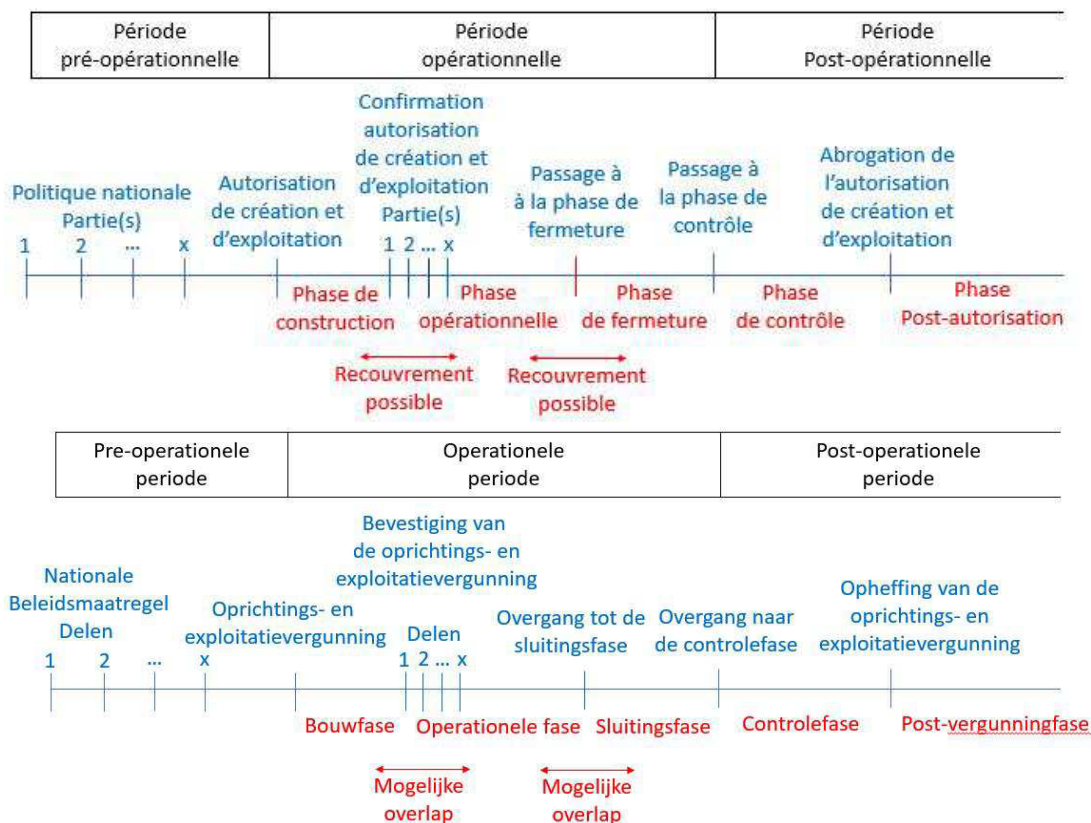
| Période pré-opérationnelle | Période opérationnelle | Période Post-opérationnelle |
|---|---|---|

Politique nationale
Partie(s)
1 2 ... x

Autorisation de création et d'exploitation

Confirmation autorisation de création et d'exploitation
Partie(s)
1 2 ... x

Passage à à la phase de fermeture

Passage à la phase de contrôle

Abrogation de l'autorisation de création et d'exploitation

Phase de construction
Phase opérationnelle
Phase de fermeture
Phase de contrôle
Phase Post-autorisation

Recouvrement possible
Recouvrement possible

| Pre-operationele periode | Operationele periode | Post-operationele periode |
|---|---|---|

Nationale Beleidsmaatregel
Delen
1 2 ... x

Oprichtings- en exploitatievergunning

Bevestiging van de oprichtings- en exploitatievergunning
Delen
1 2 ... x

Overgang tot de sluitingsfase

Overgang naar de controlefase

Opheffing van de oprichtings- en exploitatievergunning

Bouwfase
Operationele fase
Sluitingsfase
Controlefase
Post-vergunningfase

Mogelijke overlap
Mogelijke overlap